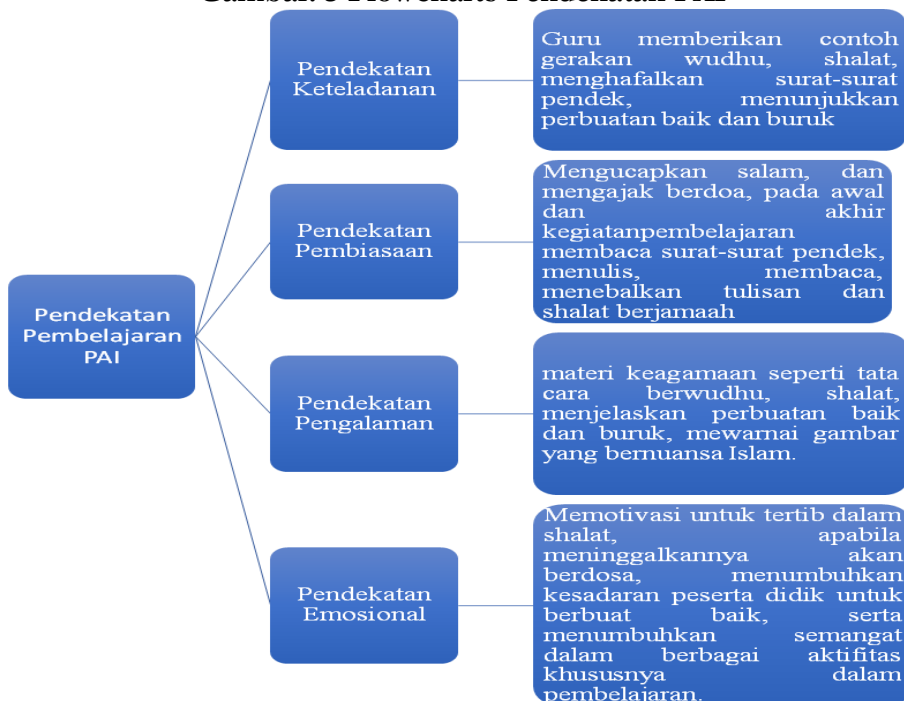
Gambar. 3 Flowcharts Pendekatan PAI

Pendekatan Pembelajaran PAI

Pendekatan Keteladanan

Guru memberikan contoh gerakan wudhu, shalat, menghafalkan surat-surat pendek, menunjukkan perbuatan baik dan buruk

Pendekatan Pembiasaan

Mengucapkan salam, dan mengajak berdoa, pada awal dan akhir kegiatanpembelajaran membaca surat-surat pendek, menulis, membaca, menebalkan tulisan dan shalat berjamaah

Pendekatan Pengalaman

materi keagamaan seperti tata cara berwudhu, shalat, menjelaskan perbuatan baik dan buruk, mewarnai gambar yang bernuansa Islam.

Pendekatan Emosional

Memotivasi untuk tertib dalam shalat, apabila meninggalkannya akan berdosa, menumbuhkan kesadaran peserta didik untuk berbuat baik, serta menumbuhkan semangat dalam berbagai aktifitas khususnya dalam pembelajaran.